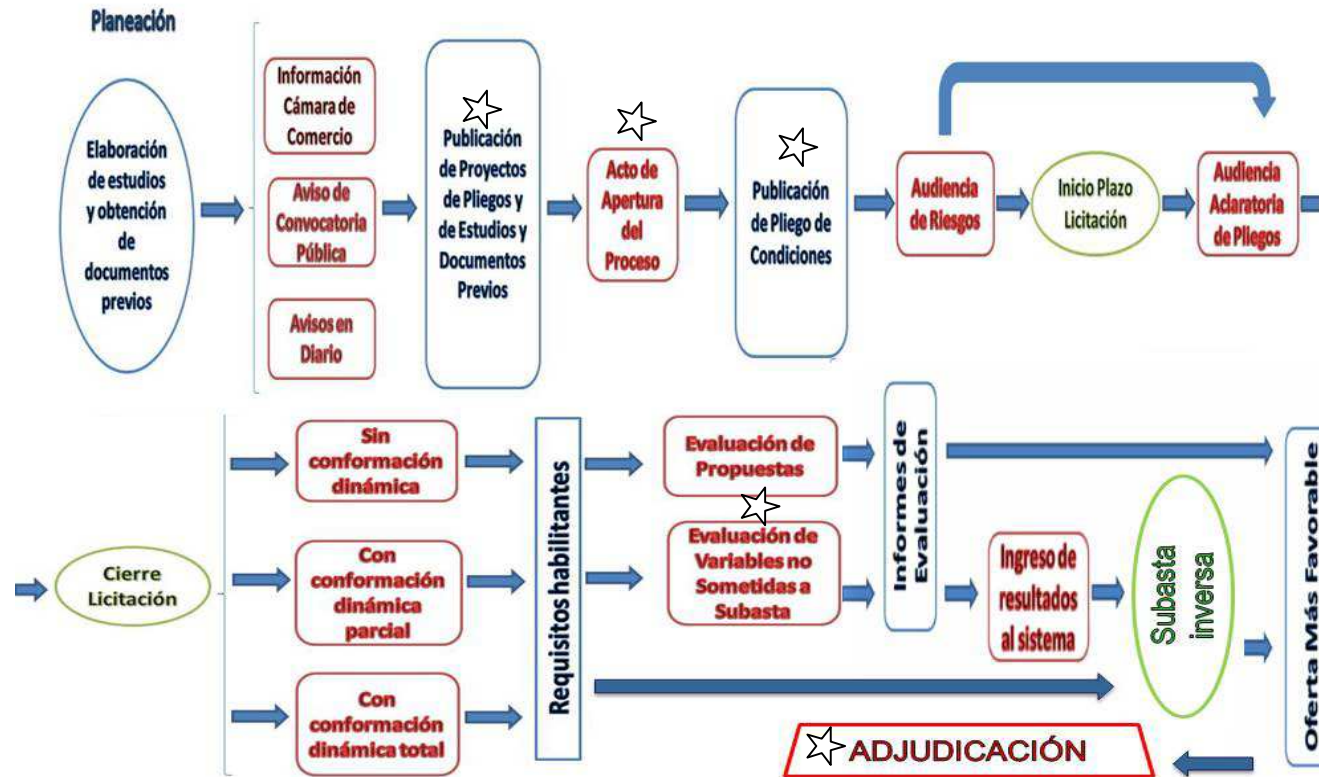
Planeación

Elaboración de estudios y obtención de documentos previos

Información Cámara de Comercio

Aviso de Convocatoria Pública

Avisos en Diario

Publicación de Proyectos de Pliegos y de Estudios y Documentos Previos

Acto de Apertura del Proceso

Publicación de Pliego de Condiciones

Audiencia de Riesgos

Inicio Plazo Licitación

Audiencia Aclaratoria de Pliegos

Cierre Licitación

Sin conformación dinámica

Con conformación dinámica parcial

Con conformación dinámica total

Requisitos habilitantes

Evaluación de Propuestas

Evaluación de Variables no Sometidas a Subasta

Informes de Evaluación

Ingreso de resultados al sistema

Subasta inversa

Oferta Más Favorable

ADJUDICACIÓN